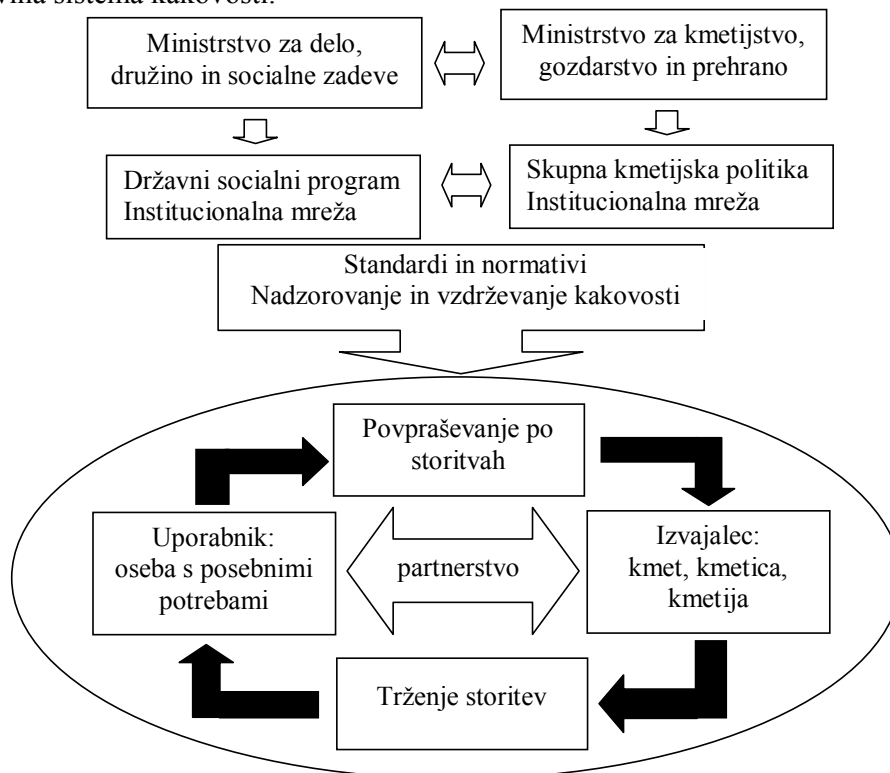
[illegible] sistema kakovosti:

Ministrstvo za delo, družino in socialne zadeve

Ministrstvo za kmetijstvo, gozdarstvo in prehrano

Državni socialni program
Institucionalna mreža

Skupna kmetijska politika
Institucionalna mreža

Standardi in normativi
Nadzorovanje in vzdrževanje kakovosti

Povpraševanje po storitvah

Uporabnik: oseba s posebnimi potrebami

partnerstvo

Izvajalec: kmet, kmetica, kmetija

Trženje storitev